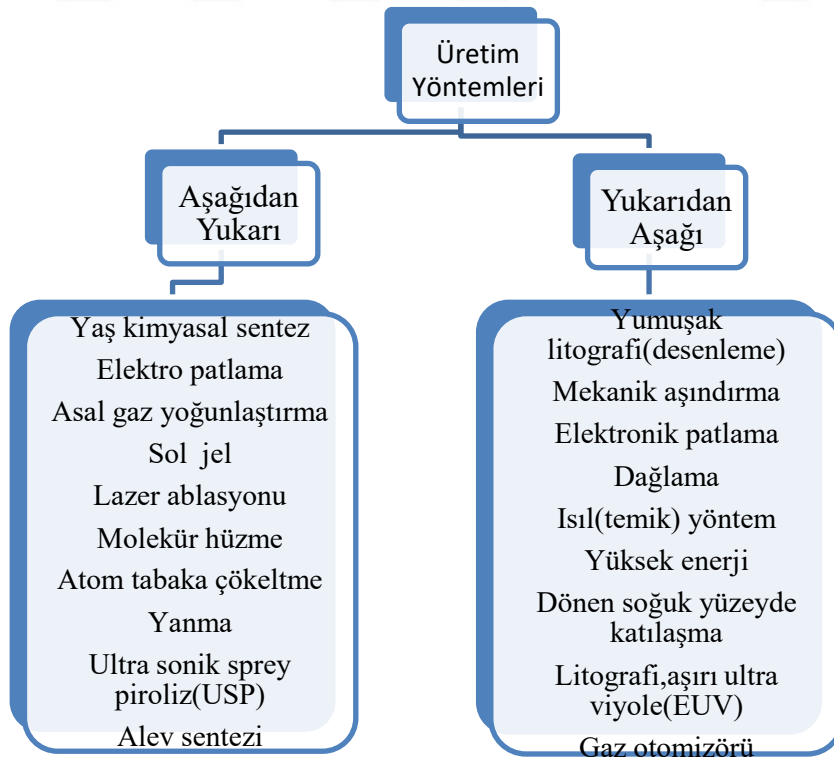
Üretim Yöntemleri

Aşağıdan Yukarı

Yaş kimyasal sentez
Elektro patlama
Asal gaz yoğunlaştırma
Sol jel
Lazer ablasyonu
Molekür hüzme
Atom tabaka çökeltme
Yanma
Ultra sonik sprey piroliz(USP)
Alev sentezi

Yukarıdan Aşağı

Yumuşak litografi(desenleme)
Mekanik aşındırma
Elektronik patlama
Dağlama
Isıl(temik) yöntem
Yüksek enerji
Dönen soğuk yüzeyde katılaşma
Litografi,aşırı ultra viyole(EUV)
Gaz otomizörü